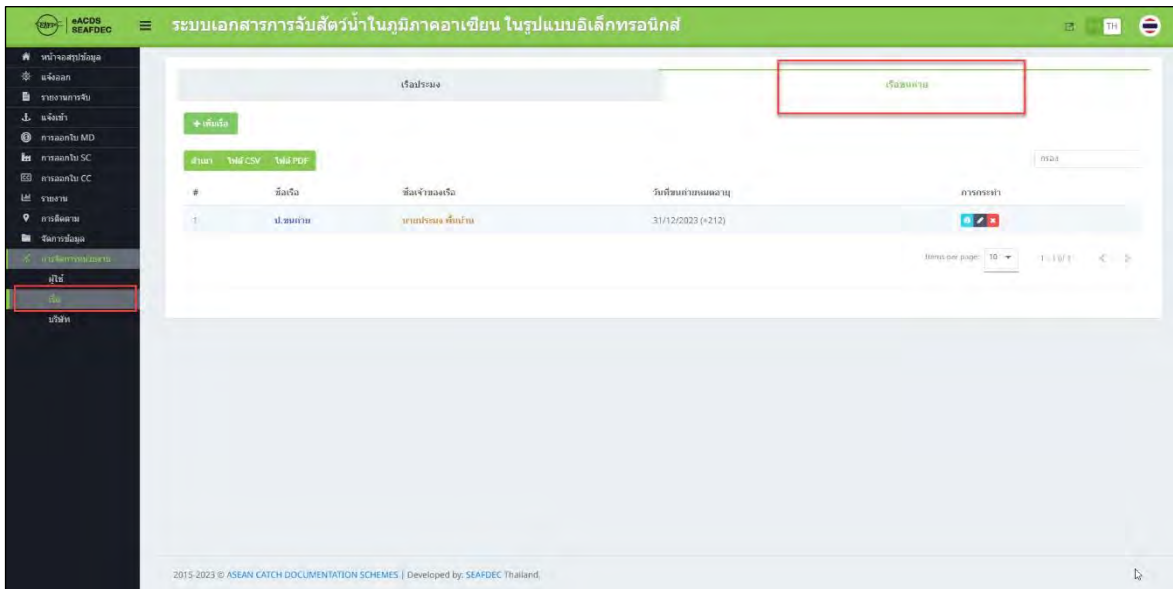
eACDS SEAFDEC

ระบบเอกสารการจับสัตว์น้ำในภูมิภาคอาเซียน ในรูปแบบอิเล็กทรอนิกส์

TH

หน้าจอสรุปข้อมูล
แจ้งออก
รายงานการจับ
แจ้งเข้า
การออกใบ MD
การออกใบ SC
การออกใบ CC
รายงาน
การติดตาม
จัดการข้อมูล
การจัดการหน่วยงาน
ผู้ใช้
เรือ
บริษัท

เรือประมง

เรือขนถ่าย

+ เพิ่มเรือ

สำเนา ไฟล์ CSV ไฟล์ PDF

กรอง

| # | ชื่อเรือ | ชื่อเจ้าของเรือ | วันที่ขนถ่ายหมดอายุ | การกระทำ |
|---|---|---|---|---|
| 1 | ป.ขนถ่าย | นายประมง พื้นบ้าน | 31/12/2023 (+212) | |

Items per page: 10 1 - 1 of 1

2015-2023 © ASEAN CATCH DOCUMENTATION SCHEMES | Developed by: SEAFDEC Thailand.